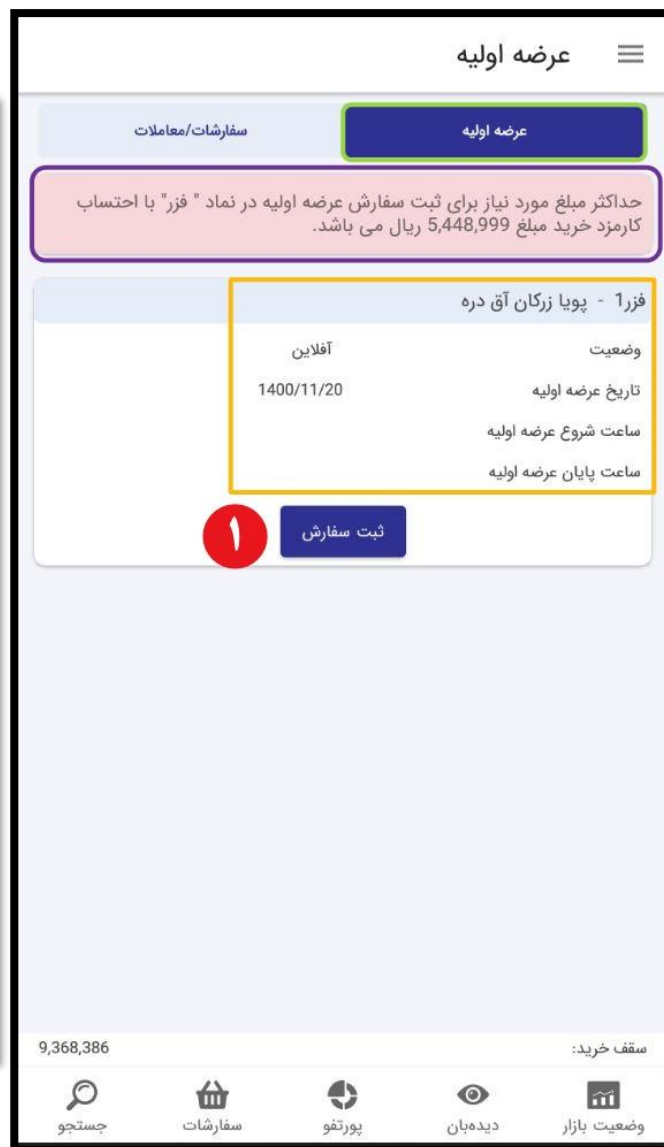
عرضه اولیه

عرضه اولیه
سفارشات/معاملات

حداکثر مبلغ مورد نیاز برای ثبت سفارش عرضه اولیه در نماد " فزر" با احتساب کارمزد خرید مبلغ 5,448,999 ریال می باشد.

فزر1 - پویا زرکان آق دره

| وضعیت | آفلاین |
|---|---|
| تاریخ عرضه اولیه | 1400/11/20 |
| ساعت شروع عرضه اولیه | |
| ساعت پایان عرضه اولیه | |

ثبت سفارش
۱

سقف خرید: 9,368,386

وضعیت بازار
دیده‌بان
پورتفو
سفارشات
جستجو